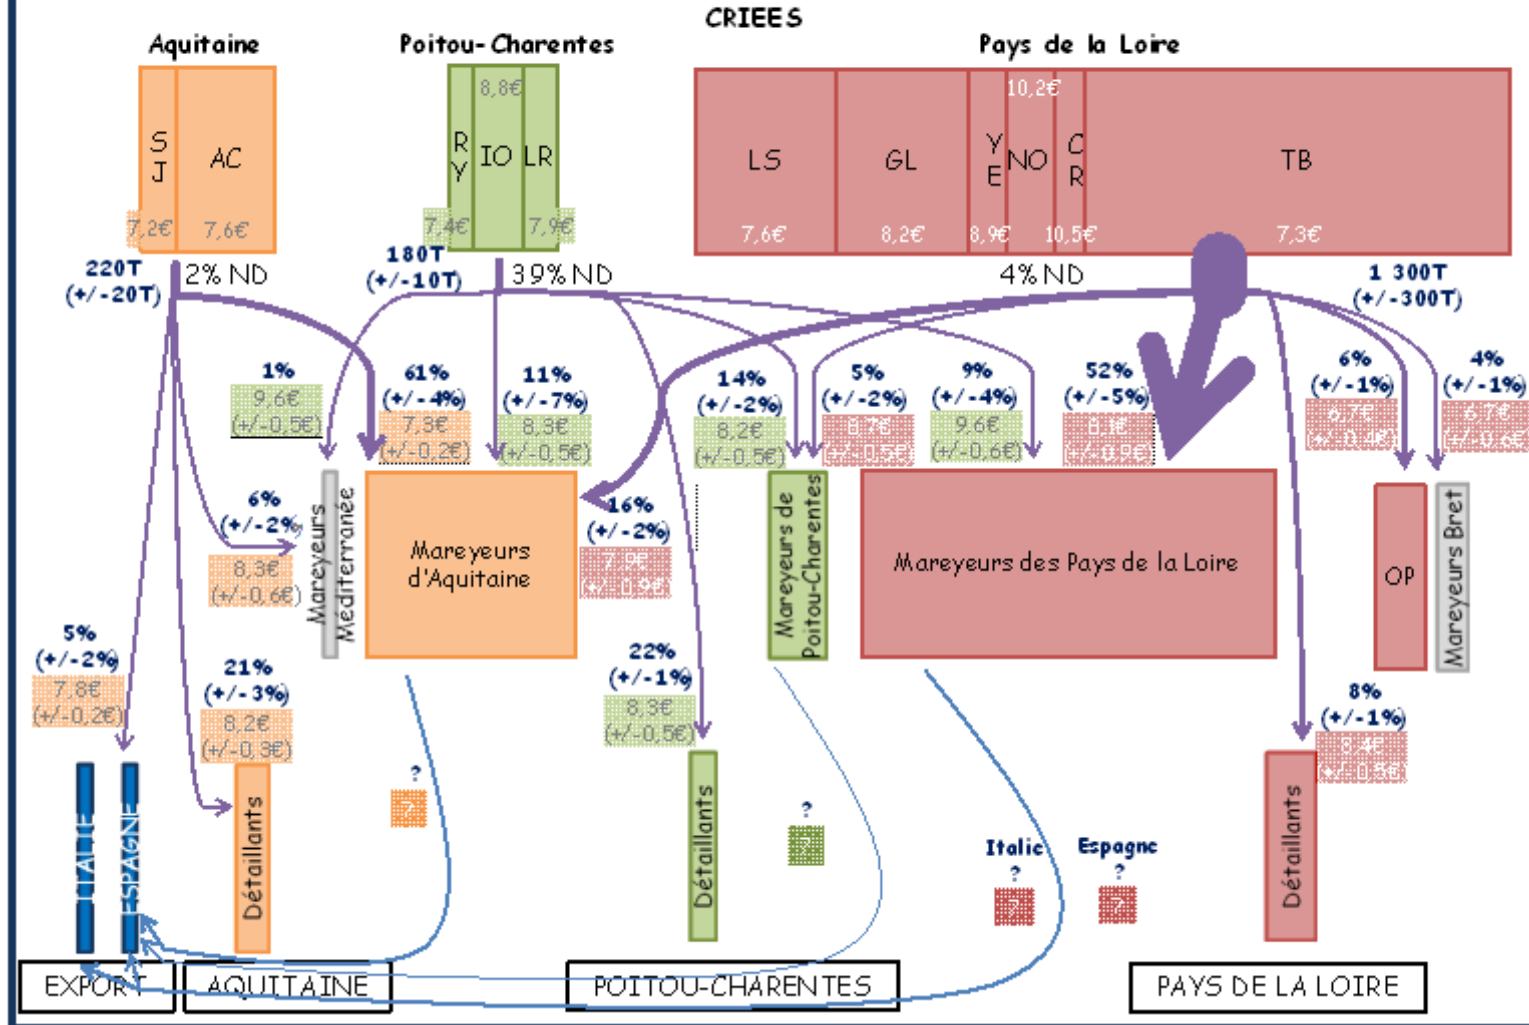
CRIEES

Aquitaine

S J

AC

7,2€

7,6€

Poitou-Charentes

R Y

IO

LR

8,8€

7,4€

7,9€

Pays de la Loire

LS

GL

Y E

NO

C R

TB

10,2€

7,6€

8,2€

8,9€

10,5€

7,3€

220T (+/-20T)

2% ND

180T (+/-10T)

39% ND

4% ND

1 300T (+/-300T)

1%
9,6€ (+/-0,5€)

61% (+/-4%)
7,3€ (+/-0,2€)

11% (+/-7%)
8,3€ (+/-0,5€)

14% (+/-2%)
8,2€ (+/-0,5€)

5% (+/-2%)
8,7€ (+/-0,5€)

9% (+/-4%)
9,6€ (+/-0,6€)

52% (+/-5%)
8,1€ (+/-0,9€)

6% (+/-1%)
6,7€ (+/-0,4€)

4% (+/-1%)
6,7€ (+/-0,6€)

6% (+/-2%)
8,3€ (+/-0,6€)

Mareyeurs Méditerranée

Mareyeurs d'Aquitaine

16% (+/-2%)
7,9€ (+/-0,9€)

Mareyeurs de Poitou-Charentes

Mareyeurs des Pays de la Loire

OP

Mareyeurs Bret

5% (+/-2%)
7,8€ (+/-0,2€)

21% (+/-3%)
8,2€ (+/-0,3€)

22% (+/-1%)
8,3€ (+/-0,5€)

8% (+/-1%)
8,4€ (+/-0,5€)

ITALIE

ESPAGNE

Détaillants

?
?

Détaillants

?
?

Italie
?
?

Espagne
?
?

Détaillants

EXPORT

AQUITAINE

POITOU-CHARENTES

PAYS DE LA LOIRE